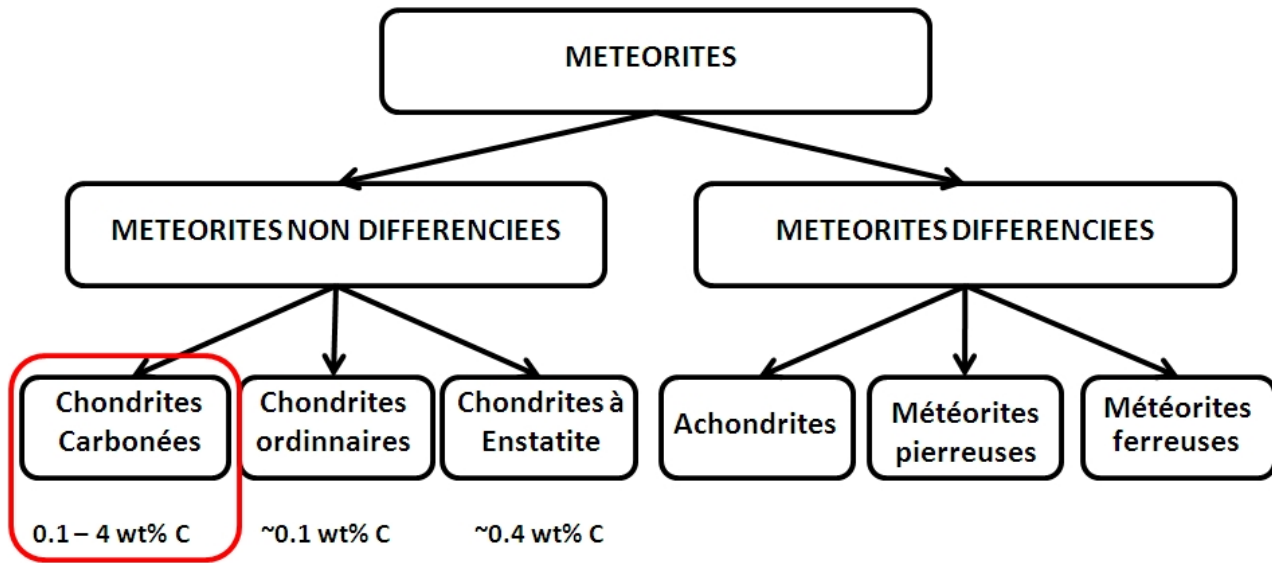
METEORITES

METEORITES NON DIFFERENCIEES

METEORITES DIFFERENCIEES

Chondrites Carbonées

Chondrites ordinnaires

Chondrites à Enstatite

Achondrites

Météorites pierreuses

Météorites ferreuses

0.1 – 4 wt% C

~0.1 wt% C

~0.4 wt% C